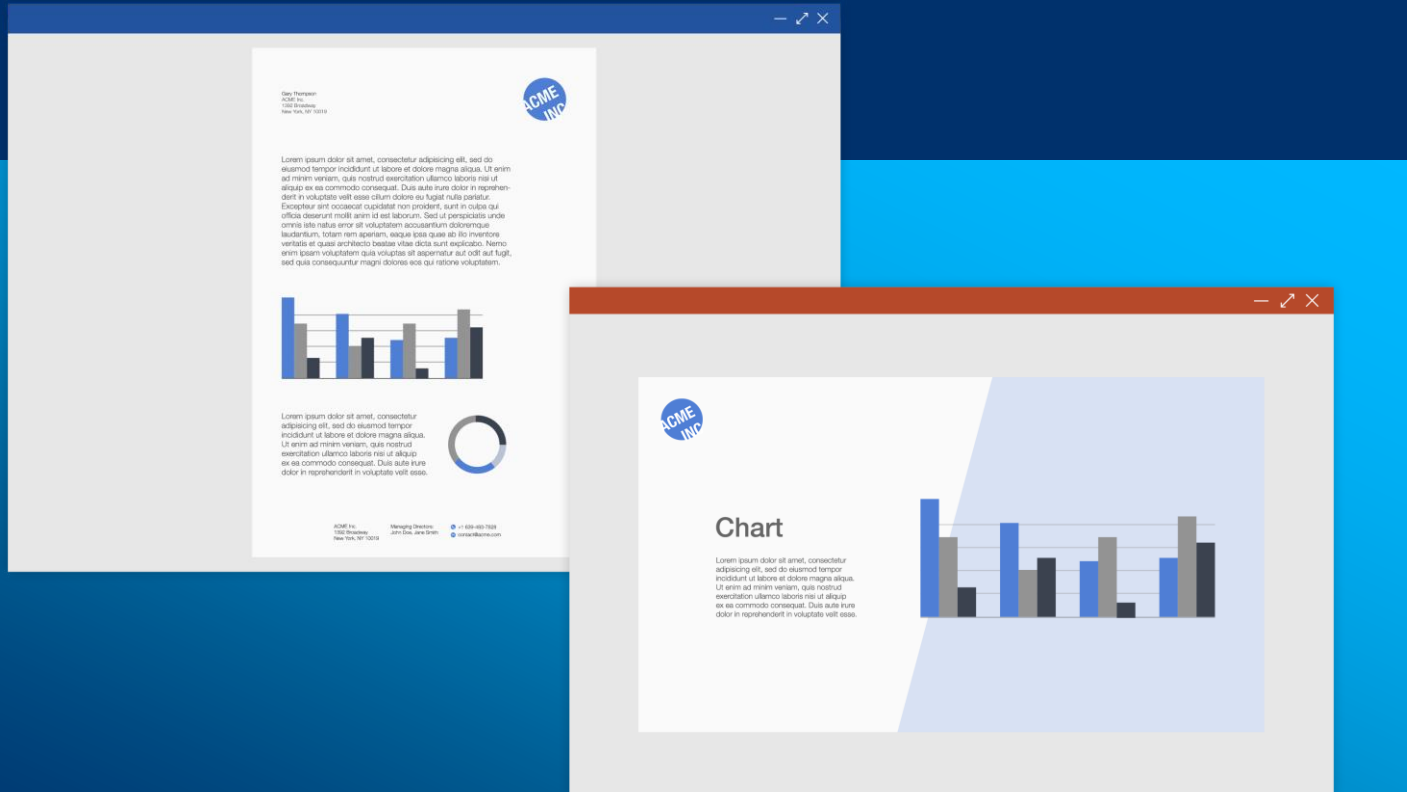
Gary Thompson
ACME Inc.
1592 Broadway
New York, NY 10019

ACME INC

Lorem ipsum dolor sit amet, consectetur adipisicing elit, sed do eiusmod tempor incididunt ut labore et dolore magna aliqua. Ut enim ad minim veniam, quis nostrud exercitation ullamco laboris nisi ut aliquip ex ea commodo consequat. Duis aute irure dolor in reprehenderit in voluptate velit esse cillum dolore eu fugiat nulla pariatur. Excepteur sint occaecat cupidatat non proident, sunt in culpa qui officia deserunt mollit anim id est laborum. Sed ut perspiciatis unde omnis iste natus error sit voluptatem accusantium doloremque laudantium, totam rem aperiam, eaque ipsa quae ab illo inventore veritatis et quasi architecto beatae vitae dicta sunt explicabo. Nemo enim ipsam voluptatem quia voluptas sit aspernatur aut odit aut fugit, sed quia consequuntur magni dolores eos qui ratione voluptatem.

Lorem ipsum dolor sit amet, consectetur adipisicing elit, sed do eiusmod tempor incididunt ut labore et dolore magna aliqua. Ut enim ad minim veniam, quis nostrud exercitation ullamco laboris nisi ut aliquip ex ea commodo consequat. Duis aute irure dolor in reprehenderit in voluptate velit esse.

ACME Inc.
1592 Broadway
New York, NY 10019

Managing Directors:
John Doe, Jane Smith

+1 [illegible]
contact@acme.com

ACME INC

Chart

Lorem ipsum dolor sit amet, consectetur adipisicing elit, sed do eiusmod tempor incididunt ut labore et dolore magna aliqua. Ut enim ad minim veniam, quis nostrud exercitation ullamco laboris nisi ut aliquip ex ea commodo consequat. Duis aute irure dolor in reprehenderit in voluptate velit esse.